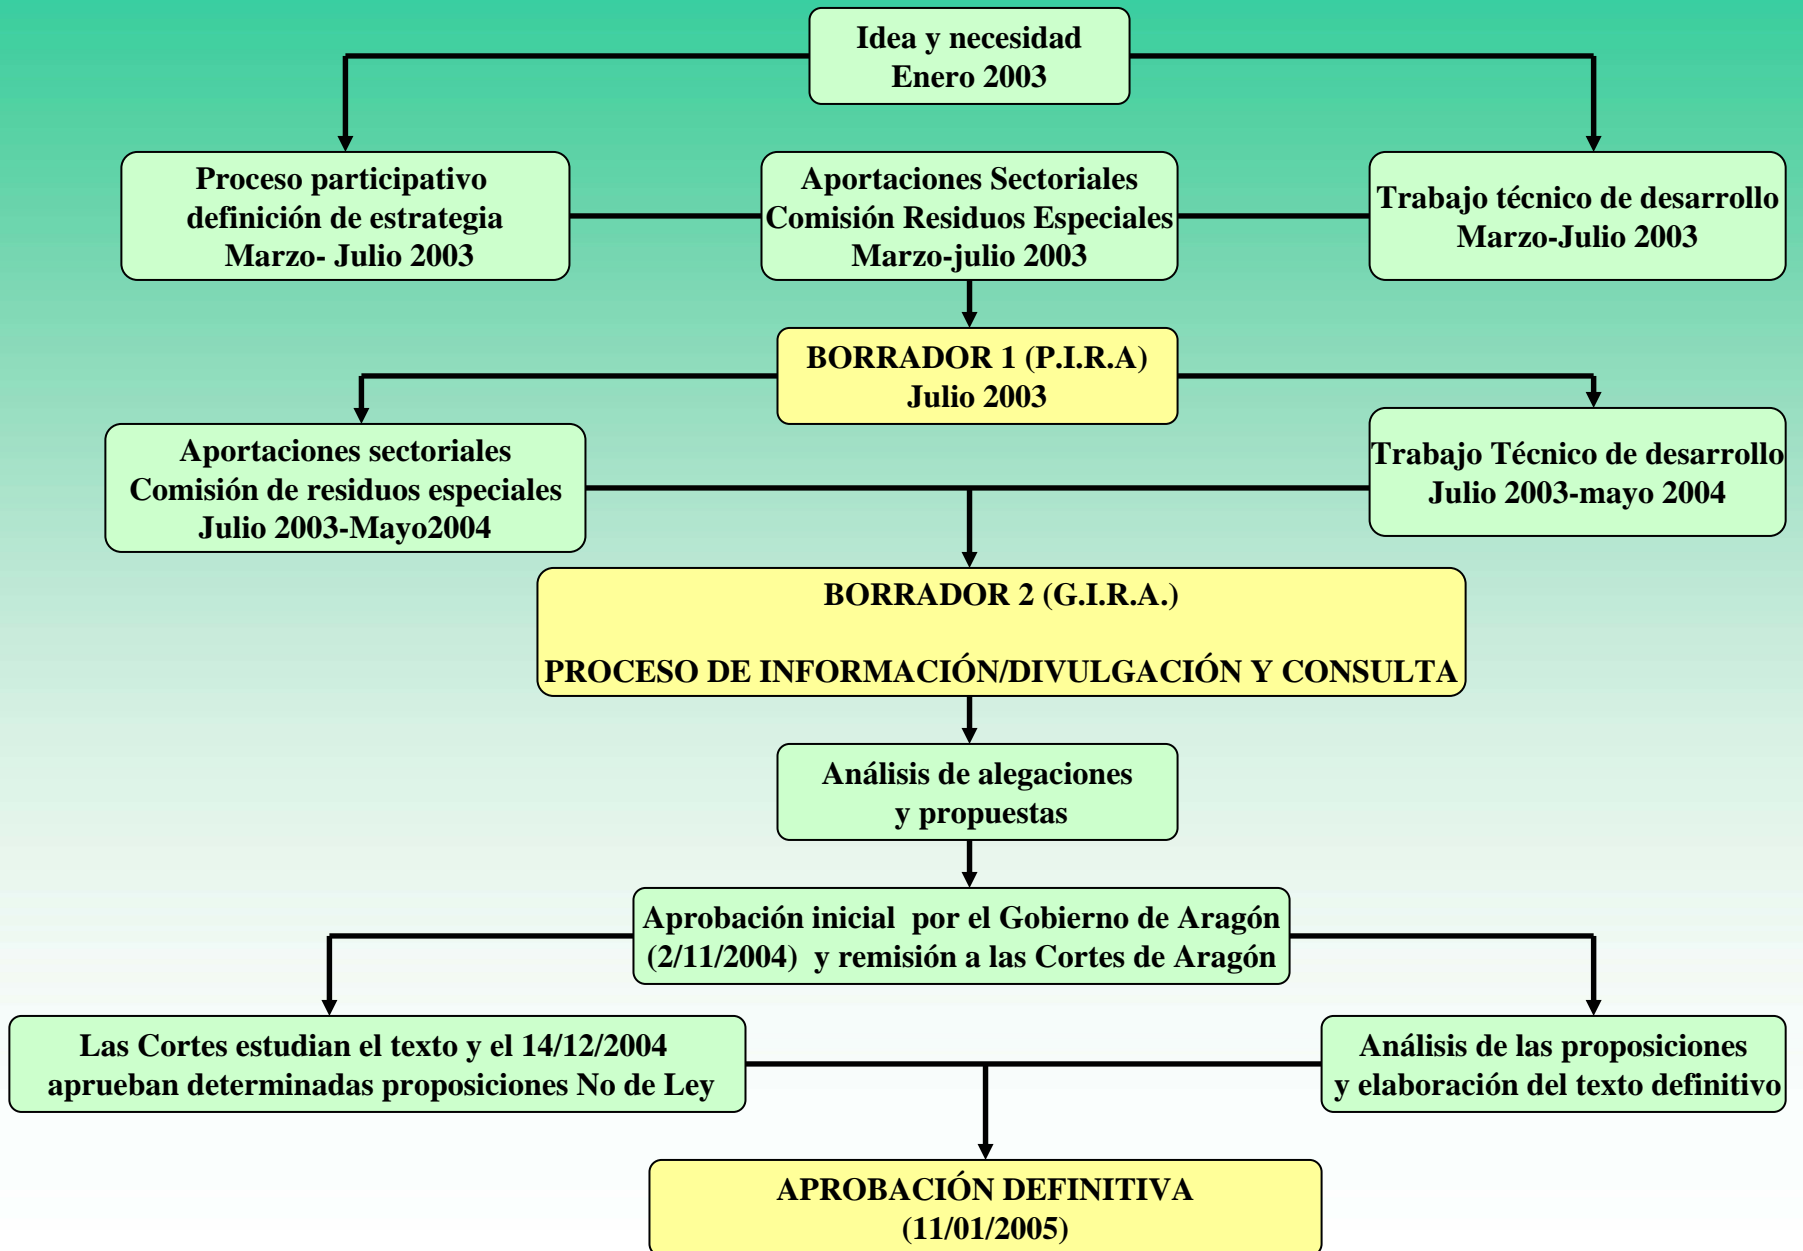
Idea y necesidad
Enero 2003

Proceso participativo
definición de estrategia
Marzo- Julio 2003

Aportaciones Sectoriales
Comisión Residuos Especiales
Marzo-julio 2003

Trabajo técnico de desarrollo
Marzo-Julio 2003

BORRADOR 1 (P.I.R.A)
Julio 2003

Aportaciones sectoriales
Comisión de residuos especiales
Julio 2003-Mayo2004

Trabajo Técnico de desarrollo
Julio 2003-mayo 2004

BORRADOR 2 (G.I.R.A.)

PROCESO DE INFORMACIÓN/DIVULGACIÓN Y CONSULTA

Análisis de alegaciones
y propuestas

Aprobación inicial por el Gobierno de Aragón
(2/11/2004) y remisión a las Cortes de Aragón

Las Cortes estudian el texto y el 14/12/2004
aprueban determinadas proposiciones No de Ley

Análisis de las proposiciones
y elaboración del texto definitivo

APROBACIÓN DEFINITIVA
(11/01/2005)